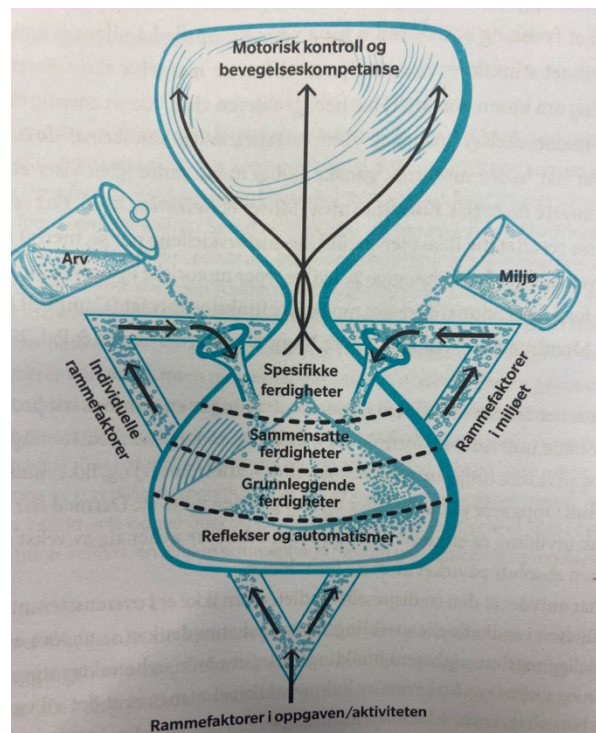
Motorisk kontroll og bevegelseskompetanse

Arv

Miljø

Individuelle rammefaktorer

Rammefaktorer i miljøet

Spesifikke ferdigheter

Sammensatte ferdigheter

Grunnleggende ferdigheter

Reflekser og automatismer

Rammefaktorer i oppgaven/aktiviteten